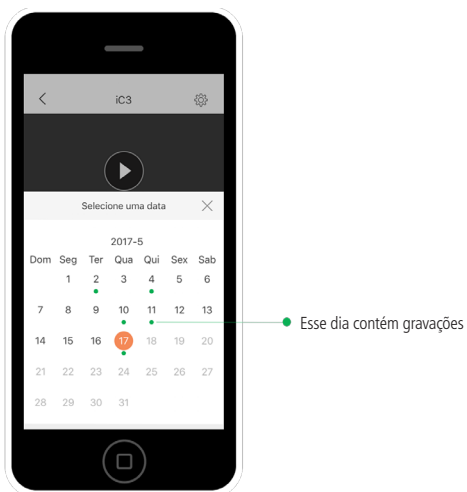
iC3

Selecione uma data

2017-5

| Dom | Seg | Ter | Qua | Qui | Sex | Sab |
|---|---|---|---|---|---|---|
| | 1 | 2 | 3 | 4 | 5 | 6 |
| 7 | 8 | 9 | 10 | 11 | 12 | 13 |
| 14 | 15 | 16 | 17 | 18 | 19 | 20 |
| 21 | 22 | 23 | 24 | 25 | 26 | 27 |
| 28 | 29 | 30 | 31 | | | |

Esse dia contém gravações